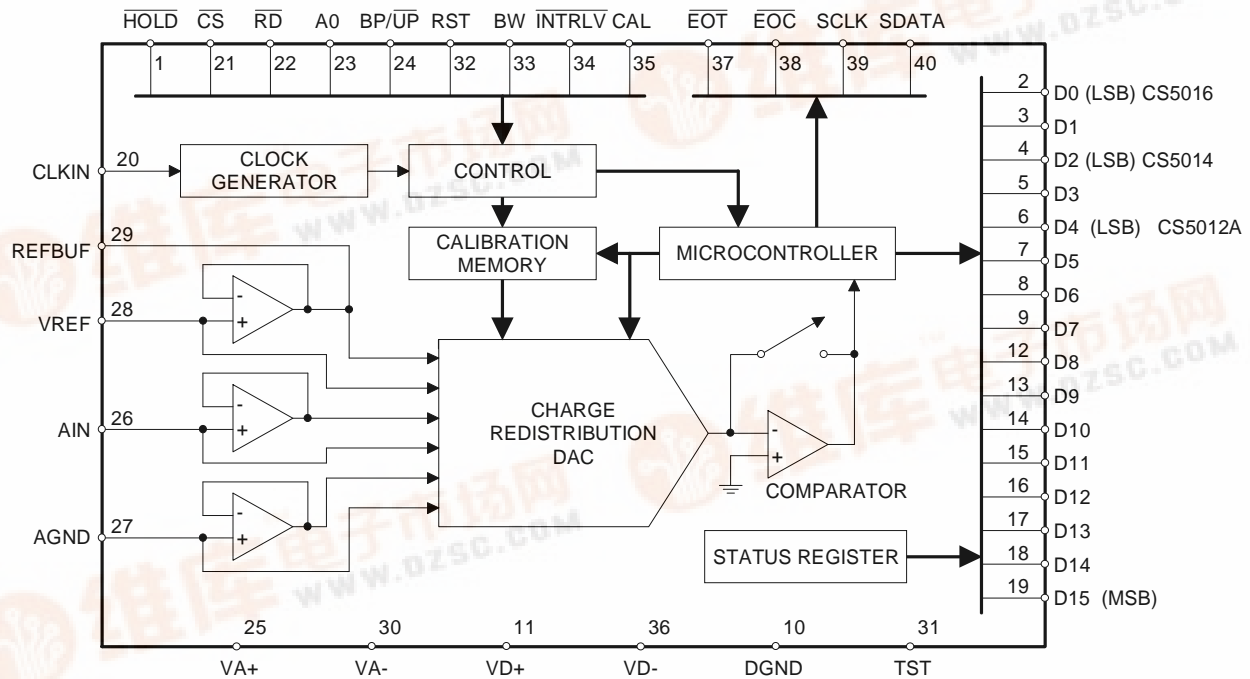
$\overline{HOLD}$ $\overline{CS}$ $\overline{RD}$ A0 BP/$\overline{UP}$ RST BW $\overline{INTRLV}$ CAL $\overline{EOT}$ $\overline{EOC}$ SCLK SDATA

1 21 22 23 24 32 33 34 35 37 38 39 40

CLKIN 20
CLOCK GENERATOR
CONTROL
CALIBRATION MEMORY
MICROCONTROLLER
REFBUF 29
VREF 28
AIN 26
AGND 27
-
+
-
+
-
+
CHARGE REDISTRIBUTION DAC
-
+
COMPARATOR
STATUS REGISTER

2 D0 (LSB) CS5016
3 D1
4 D2 (LSB) CS5014
5 D3
6 D4 (LSB) CS5012A
7 D5
8 D6
9 D7
12 D8
13 D9
14 D10
15 D11
16 D12
17 D13
18 D14
19 D15 (MSB)

25 30 11 36 10 31
VA+ VA- VD+ VD- DGND TST

www.dzsc.com